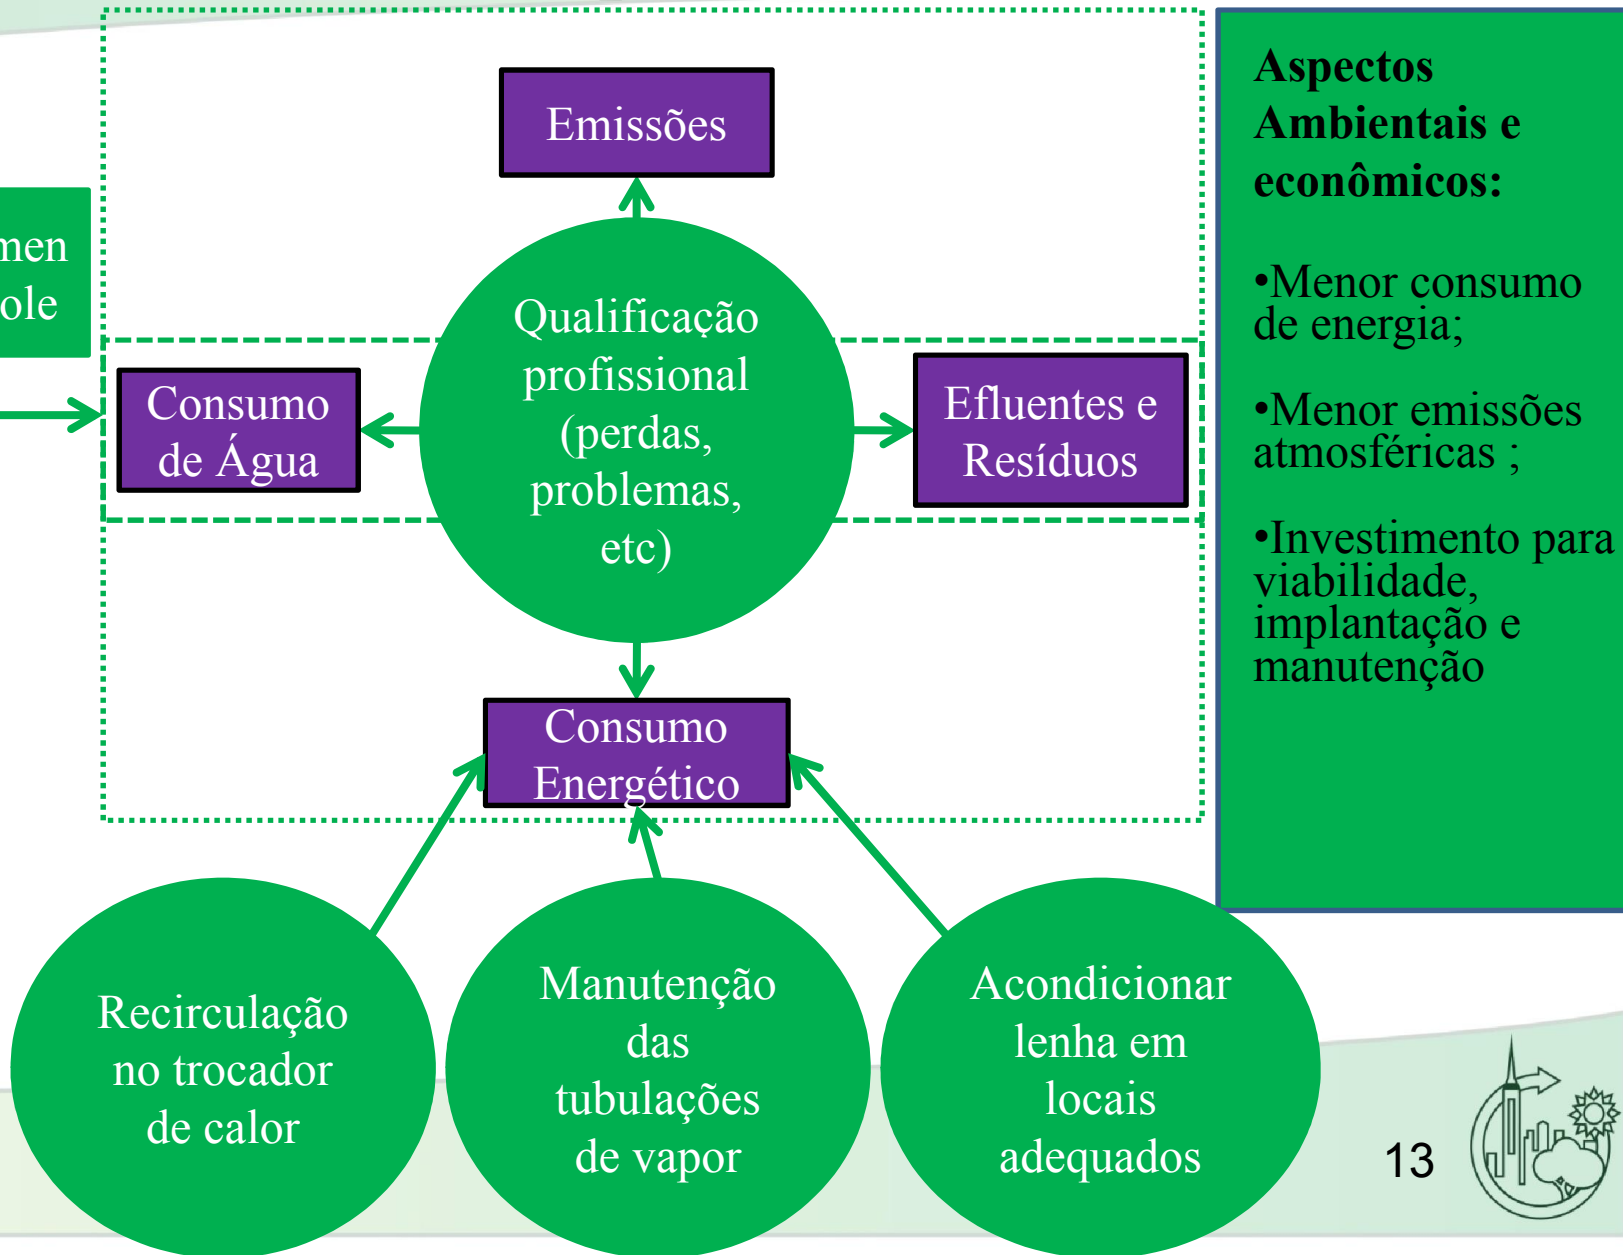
men
ole

Emissões

Qualificação profissional (perdas, problemas, etc)

Consumo de Água

Efluentes e Resíduos

Consumo Energético

Recirculação no trocador de calor

Manutenção das tubulações de vapor

Acondicionar lenha em locais adequados

Aspectos Ambientais e econômicos:

•Menor consumo de energia;

•Menor emissões atmosféricas ;

•Investimento para viabilidade, implantação e manutenção

13